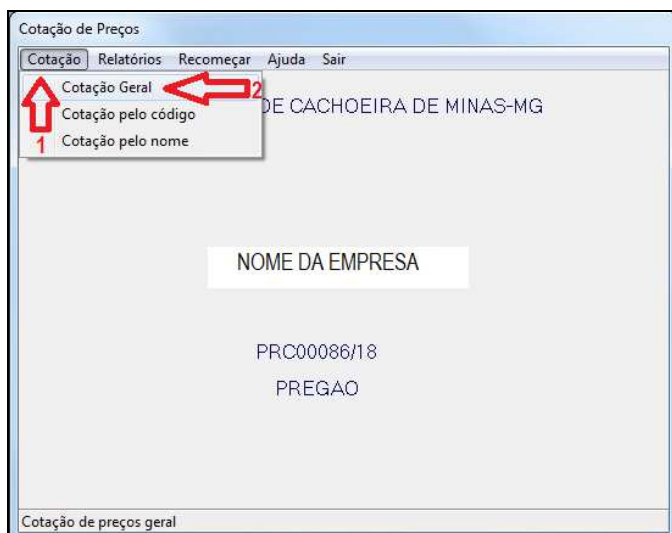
Cotação de Preços

Cotação Relatórios Recomeçar Ajuda Sair

Cotação Geral
Cotação pelo código
Cotação pelo nome

1
2

DE CACHOEIRA DE MINAS-MG

NOME DA EMPRESA

PRC00086/18

PREGAO

Cotação de preços geral